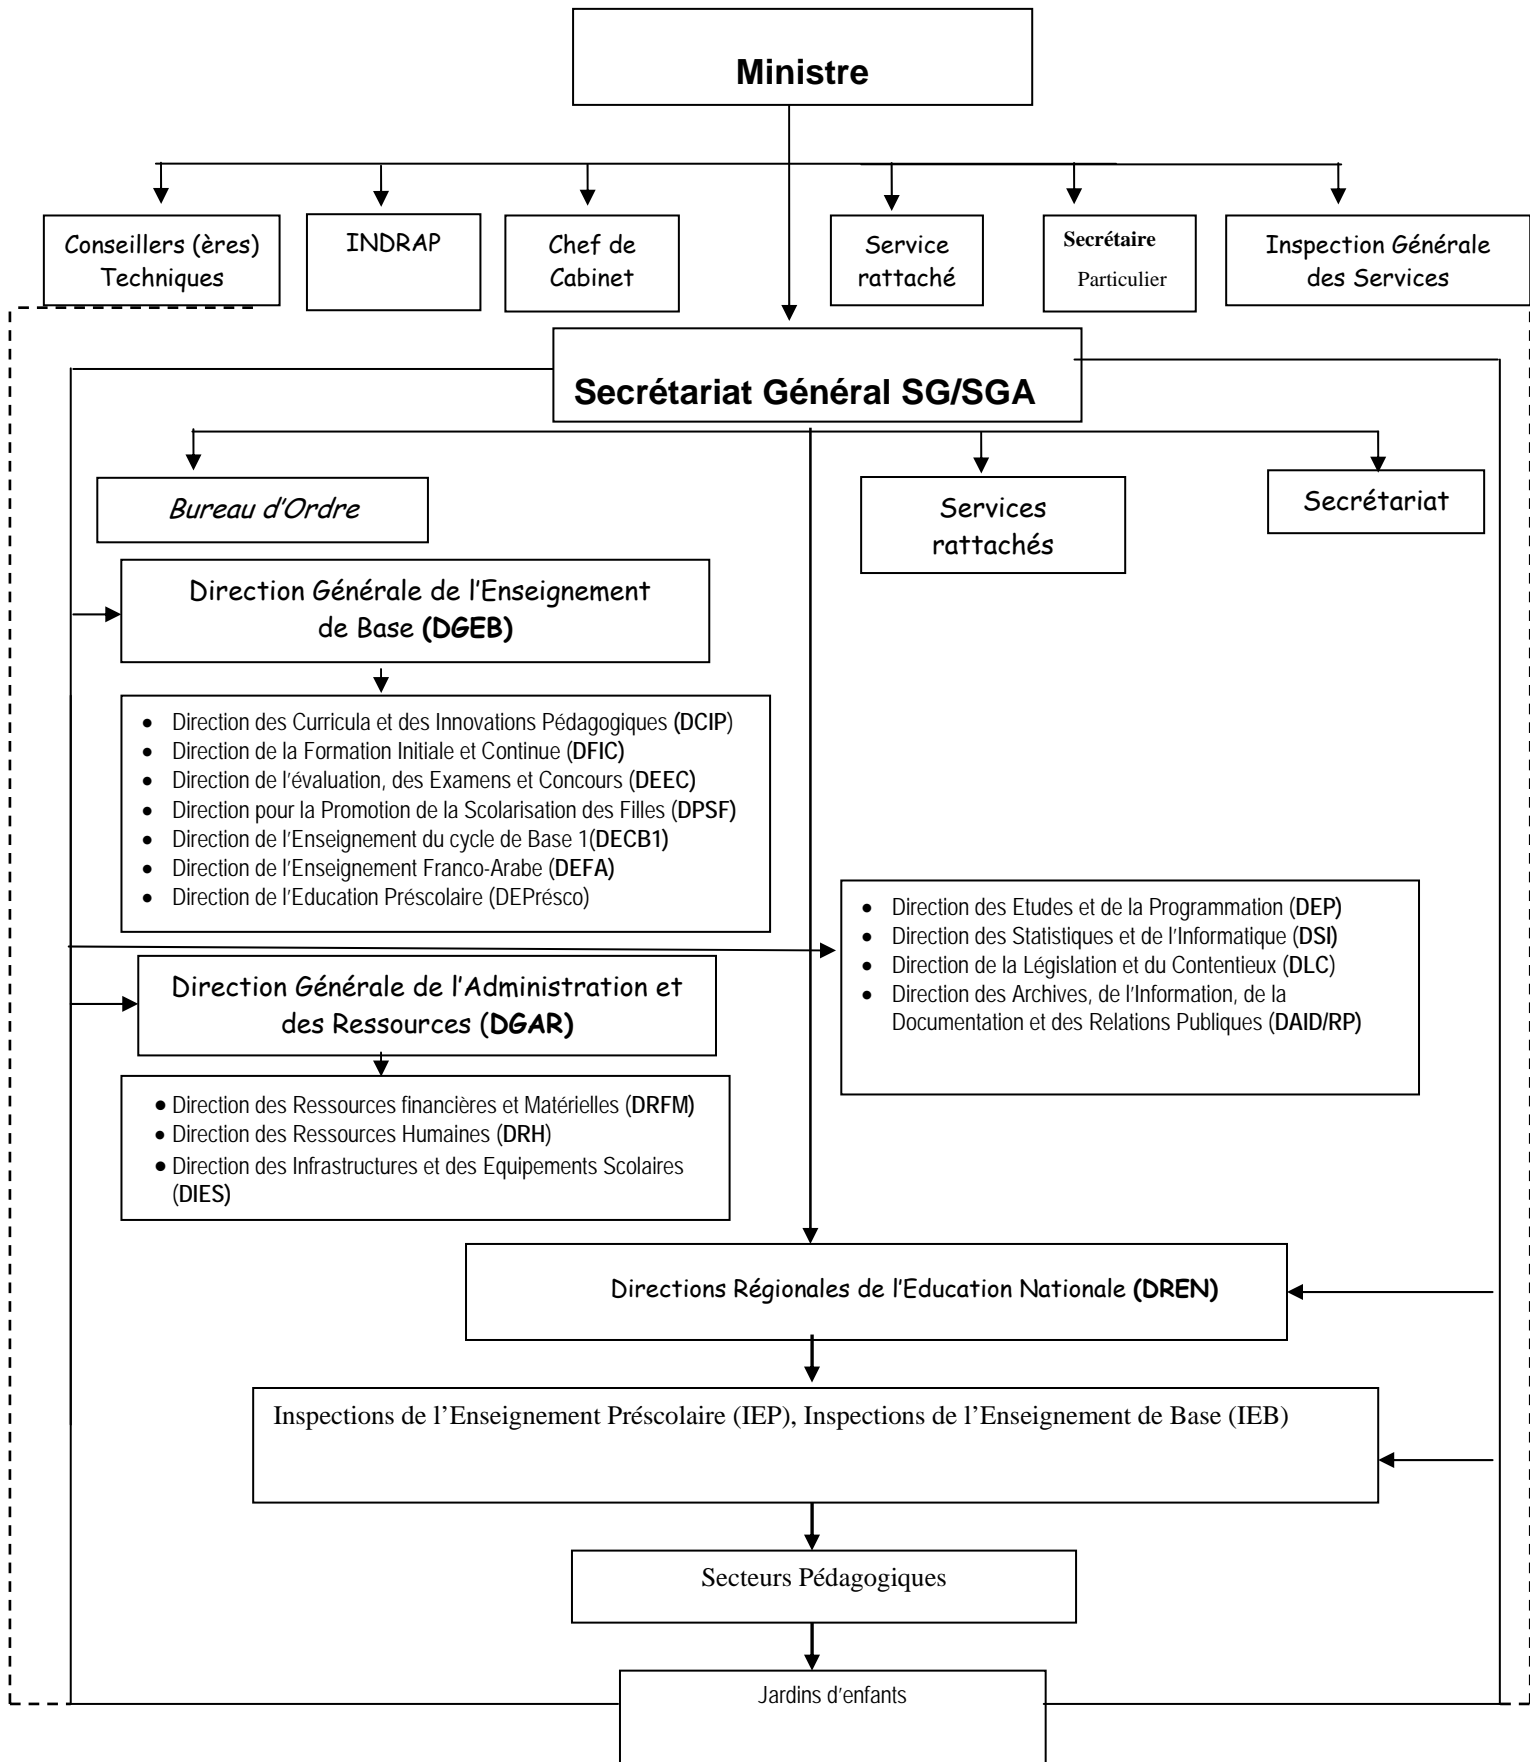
Ministre

Conseillers (ères) Techniques

INDRAP

Chef de Cabinet

Service rattaché

Secrétaire Particulier

Inspection Générale des Services

Secrétariat Général SG/SGA

Bureau d'Ordre

Services rattachés

Secrétariat

Direction Générale de l'Enseignement de Base (DGEB)

- Direction des Curricula et des Innovations Pédagogiques (DCIP)
- Direction de la Formation Initiale et Continue (DFIC)
- Direction de l'évaluation, des Examens et Concours (DEEC)
- Direction pour la Promotion de la Scolarisation des Filles (DPSF)
- Direction de l'Enseignement du cycle de Base 1(DECB1)
- Direction de l'Enseignement Franco-Arabe (DEFA)
- Direction de l'Education Préscolaire (DEPrésco)

- Direction des Etudes et de la Programmation (DEP)
- Direction des Statistiques et de l'Informatique (DSI)
- Direction de la Législation et du Contentieux (DLC)
- Direction des Archives, de l'Information, de la Documentation et des Relations Publiques (DAID/RP)

Direction Générale de l'Administration et des Ressources (DGAR)

- Direction des Ressources financières et Matérielles (DRFM)
- Direction des Ressources Humaines (DRH)
- Direction des Infrastructures et des Equipements Scolaires (DIES)

Directions Régionales de l'Education Nationale (DREN)

Inspections de l'Enseignement Préscolaire (IEP), Inspections de l'Enseignement de Base (IEB)

Secteurs Pédagogiques

Jardins d'enfants